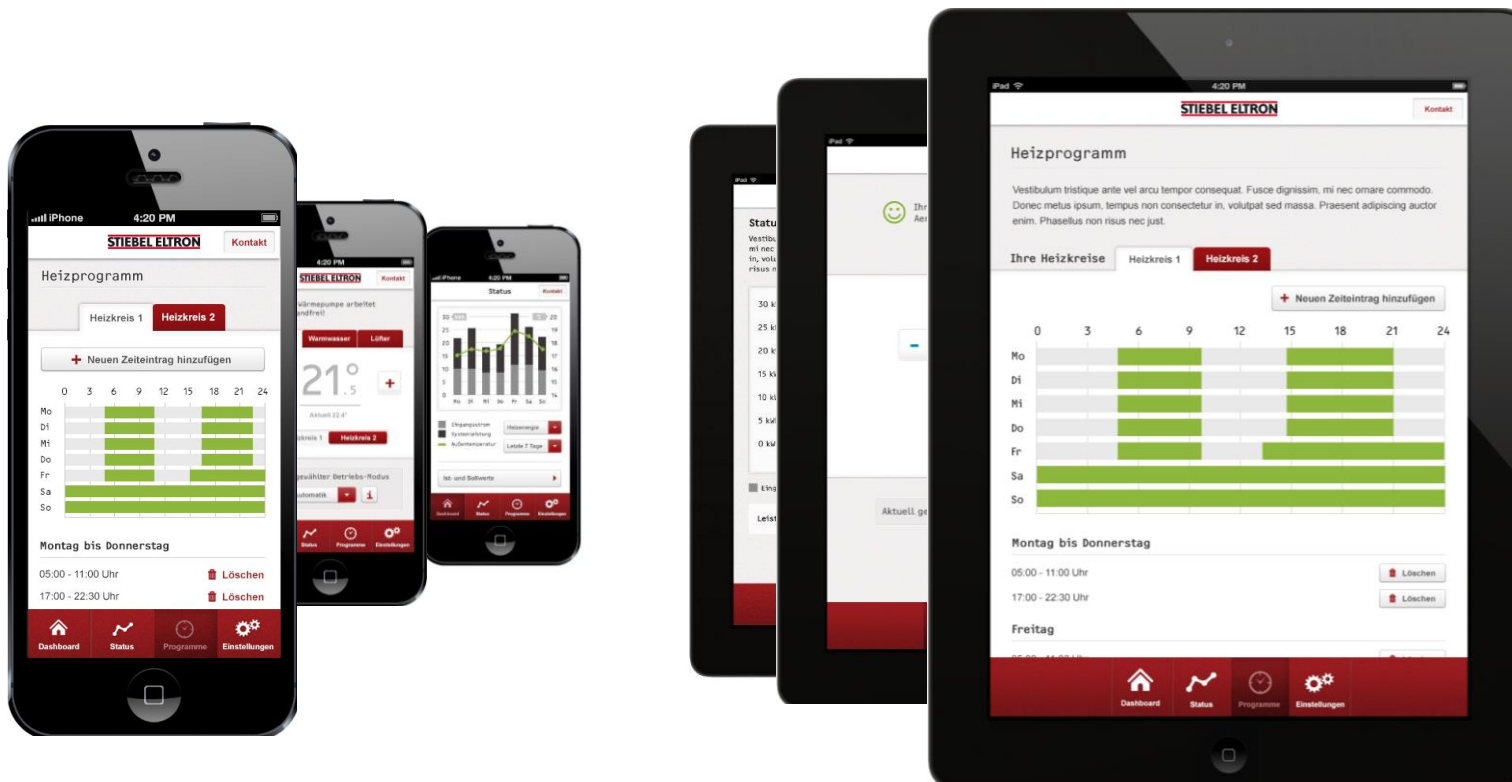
iPhone 4:20 PM

STIEBEL ELTRON Kontakt

Heizprogramm

Heizkreis 1 Heizkreis 2

+ Neuen Zeiteintrag hinzufügen

0 3 6 9 12 15 18 21 24

Mo
Di
Mi
Do
Fr
Sa
So

Montag bis Donnerstag

05:00 - 11:00 Uhr Löschen

17:00 - 22:30 Uhr Löschen

Dashboard Status Programme Einstellungen

4:20 PM

STIEBEL ELTRON Kontakt

Wärmepumpe arbeitet andfrei!

Warmwasser Lüfter

21°.5 +

Aktuell 22.4°

Heizkreis 1 Heizkreis 2

gewählter Betriebs-Modus

Automatik i

Status Programme Einstellungen

iPhone 4:20 PM

Status Kontakt

Mo Di Mi Do Fr Sa So

Eingangsstrom
Systemleistung
Außentemperatur

Heizenergie
Letzte 7 Tage

Ist- und Sollwerte

Dashboard Status Programme Einstellungen

iPad

Status

Vestibu mi nec in, volu risus n

30 k
25 k
20 k
15 k
10 k
5 kW
0 kW

Eing

Leist

iPad

Ihr Ae

-

Aktuell ge

iPad 4:20 PM

STIEBEL ELTRON Kontakt

Heizprogramm

Vestibulum tristique ante vel arcu tempor consequat. Fusce dignissim, mi nec ornare commodo. Donec metus ipsum, tempus non consectetur in, volutpat sed massa. Praesent adipiscing auctor enim. Phasellus non risus nec just.

Ihre Heizkreise Heizkreis 1 Heizkreis 2

+ Neuen Zeiteintrag hinzufügen

0 3 6 9 12 15 18 21 24

Mo
Di
Mi
Do
Fr
Sa
So

Montag bis Donnerstag

05:00 - 11:00 Uhr Löschen

17:00 - 22:30 Uhr Löschen

Freitag

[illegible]

Dashboard Status Programme Einstellungen